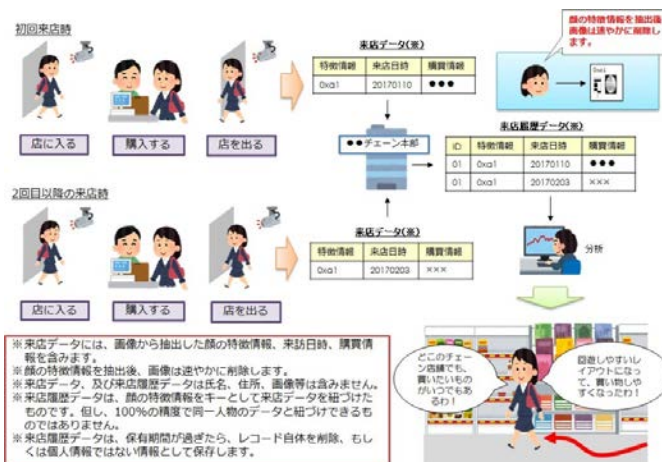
初回来店時

店に入る

購入する

店を出る

来店データ(※)

| 特徴情報 | 来店日時 | 購買情報 |
|---|---|---|
| 0xa1 | 20170110 | ●●● |

顔の特徴情報を抽出後画像は速やかに削除します。

●●チェーン本部

来店履歴データ(※)

| ID | 特徴情報 | 来店日時 | 購買情報 |
|---|---|---|---|
| 01 | 0xa1 | 20170110 | ●●● |
| 01 | 0xa1 | 20170203 | ××× |

2回目以降の来店時

店に入る

購入する

店を出る

来店データ(※)

| 特徴情報 | 来店日時 | 購買情報 |
|---|---|---|
| 0xa1 | 20170203 | ××× |

分析

※来店データには、画像から抽出した顔の特徴情報、来訪日時、購買情報を含みます。
※顔の特徴情報を抽出後、画像は速やかに削除します。
※来店データ、及び来店履歴データは氏名、住所、画像等は含みません。
※来店履歴データは、顔の特徴情報をキーとして来店データを紐づけたものです。但し、100%の精度で同一人物のデータと紐づけできるものではありません。
※来店履歴データは、保有期間が過ぎたら、レコード自体を削除、もしくは個人情報ではない情報として保存します。

どこのチェーン店舗でも、買いたいものがいつでもあるわ!

回遊しやすいレイアウトになって、買い物しやすくなったわ!